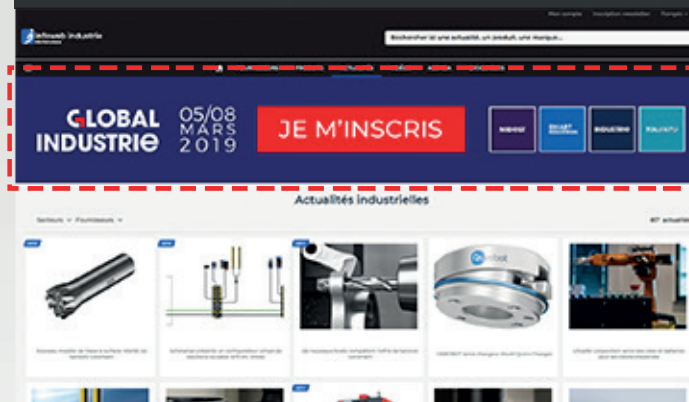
Mon compte Inscription newsletter Français

Techniweb industrie

Rechercher ici une actualité, un produit, une marque...

GLOBAL INDUSTRIE 05/08 MARS 2019

JE M'INSCRIS

MIDEST SMART INDUSTRIES INDUSTRIE TOLEXPO

Actualités industrielles

Secteurs Fournisseurs

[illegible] actualités

onrobot

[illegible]